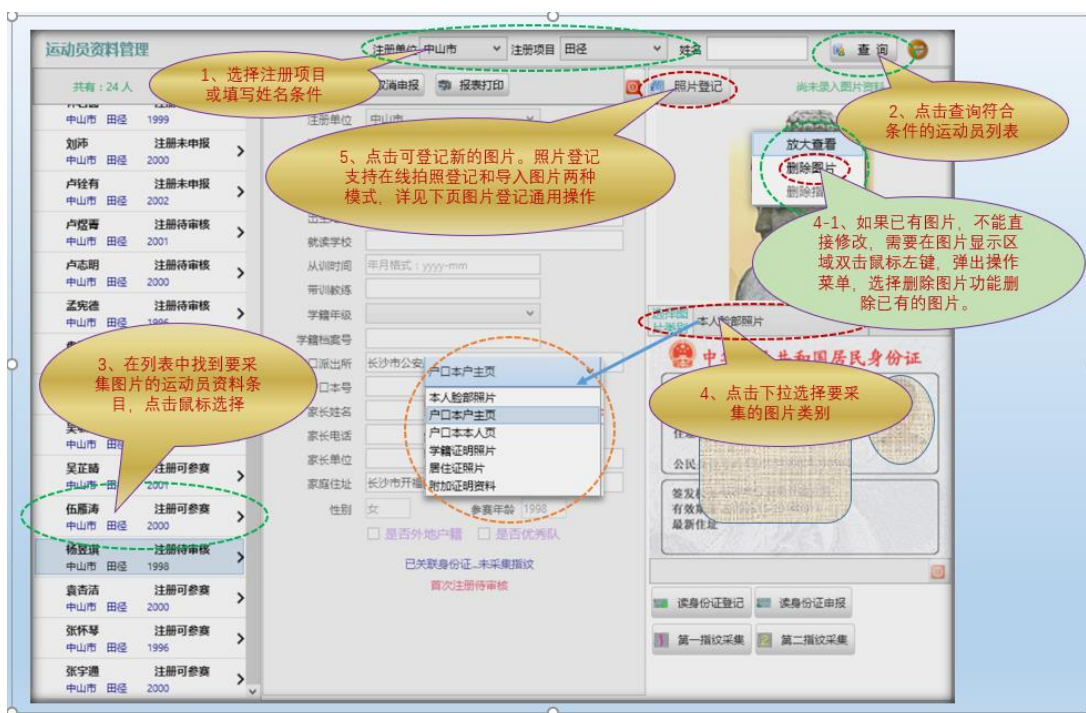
运动员资料管理

注册单位 中山市 注册项目 田径 姓名 查询

共有：24 人

1、选择注册项目或填写姓名条件

取消申报 报表打印 照片登记

尚未录入图片资料

2、点击查询符合条件的运动员列表

中山市 田径 1999

刘沛 注册未申报 中山市 田径 2000

卢铨有 注册未申报 中山市 田径 2002

卢煜青 注册待审核 中山市 田径 2001

卢志明 注册待审核 中山市 田径 2000

孟宪德 注册待审核 中山市 田径 1996

注册单位 中山市

5、点击可登记新的图片。照片登记支持在线拍照登记和导入图片两种模式，详见下页图片登记通用操作

放大查看
删除图片
删除

4-1、如果已有图片，不能直接修改，需要在图片显示区域双击鼠标左键，弹出操作菜单，选择删除图片功能删除已有的图片。

就读学校
从训时间 年月格式：yyyy-mm
带训教练
学籍年级
学籍档案号
户口派出所 长沙市公安
户口本号
家长姓名
家长电话
家长单位
家庭住址 长沙市开福
性别 女 参赛年龄 1998
是否外地户籍 是否优秀队

本人脸部照片

户口本户主页
本人脸部照片
户口本户主页
户口本本人页
学籍证明照片
居住证照片
附加证明资料

3、在列表中找到要采集图片的运动员资料条目，点击鼠标选择

4、点击下拉选择要采集的图片类别

中华人民共和国居民身份证

住址
公民
签发
有效
最新住址

吴正睛 注册可参赛 中山市 田径 2001

伍盾涛 注册可参赛 中山市 田径 2000

杨晋祺 注册待审核 中山市 田径 1998

袁杏洁 注册可参赛 中山市 田径 2000

张怀琴 注册可参赛 中山市 田径 1996

张宇通 注册可参赛 中山市 田径 2000

已关联身份证...未采集指纹
首次注册待审核

读身份证登记 读身份证申报
第一指纹采集 第二指纹采集